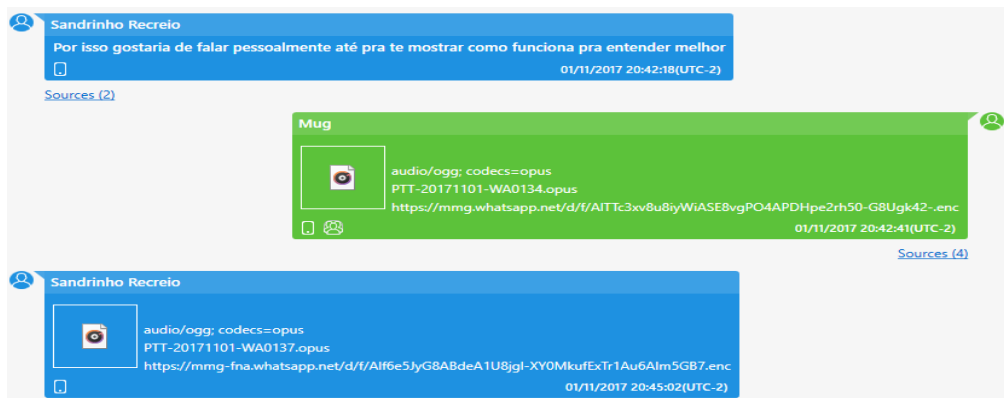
Sandrinho Recreio

Por isso gostaria de falar pessoalmente até pra te mostrar como funciona pra entender melhor

01/11/2017 20:42:18(UTC-2)

Sources (2)

Mug

audio/ogg; codecs=opus
PTT-20171101-WA0134.opus
https://mmg.whatsapp.net/d/f/AlTTc3xv8u8iyWiASE8vgPO4APDHpe2rh50-G8Ugk42-.enc

01/11/2017 20:42:41(UTC-2)

Sources (4)

Sandrinho Recreio

audio/ogg; codecs=opus
PTT-20171101-WA0137.opus
https://mmg-fna.whatsapp.net/d/f/Alf6e5JyG8ABdeA1U8jgl-XY0MkufExTr1Au6Alm5GB7.enc

01/11/2017 20:45:02(UTC-2)